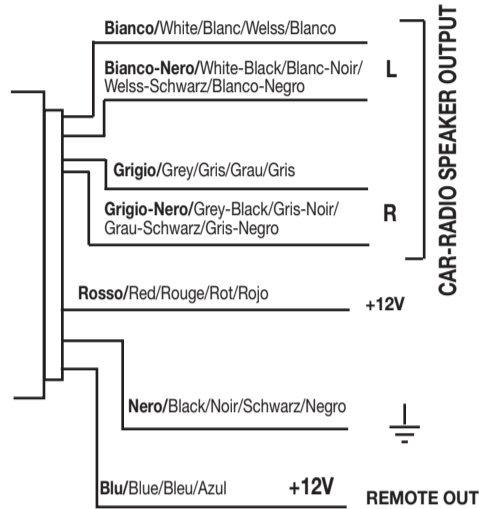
Bianco/White/Blanc/Welss/Blanco

Bianco-Nero/White-Black/Blanc-Noir/Welss-Schwarz/Blanco-Negro

L

Grigio/Grey/Gris/Grau/Gris

Grigio-Nero/Grey-Black/Gris-Noir/Grau-Schwarz/Gris-Negro

R

CAR-RADIO SPEAKER OUTPUT

Rosso/Red/Rouge/Rot/Rojo

+12V

Nero/Black/Noir/Schwarz/Negro

Blu/Blue/Bleu/Azul

+12V

REMOTE OUT